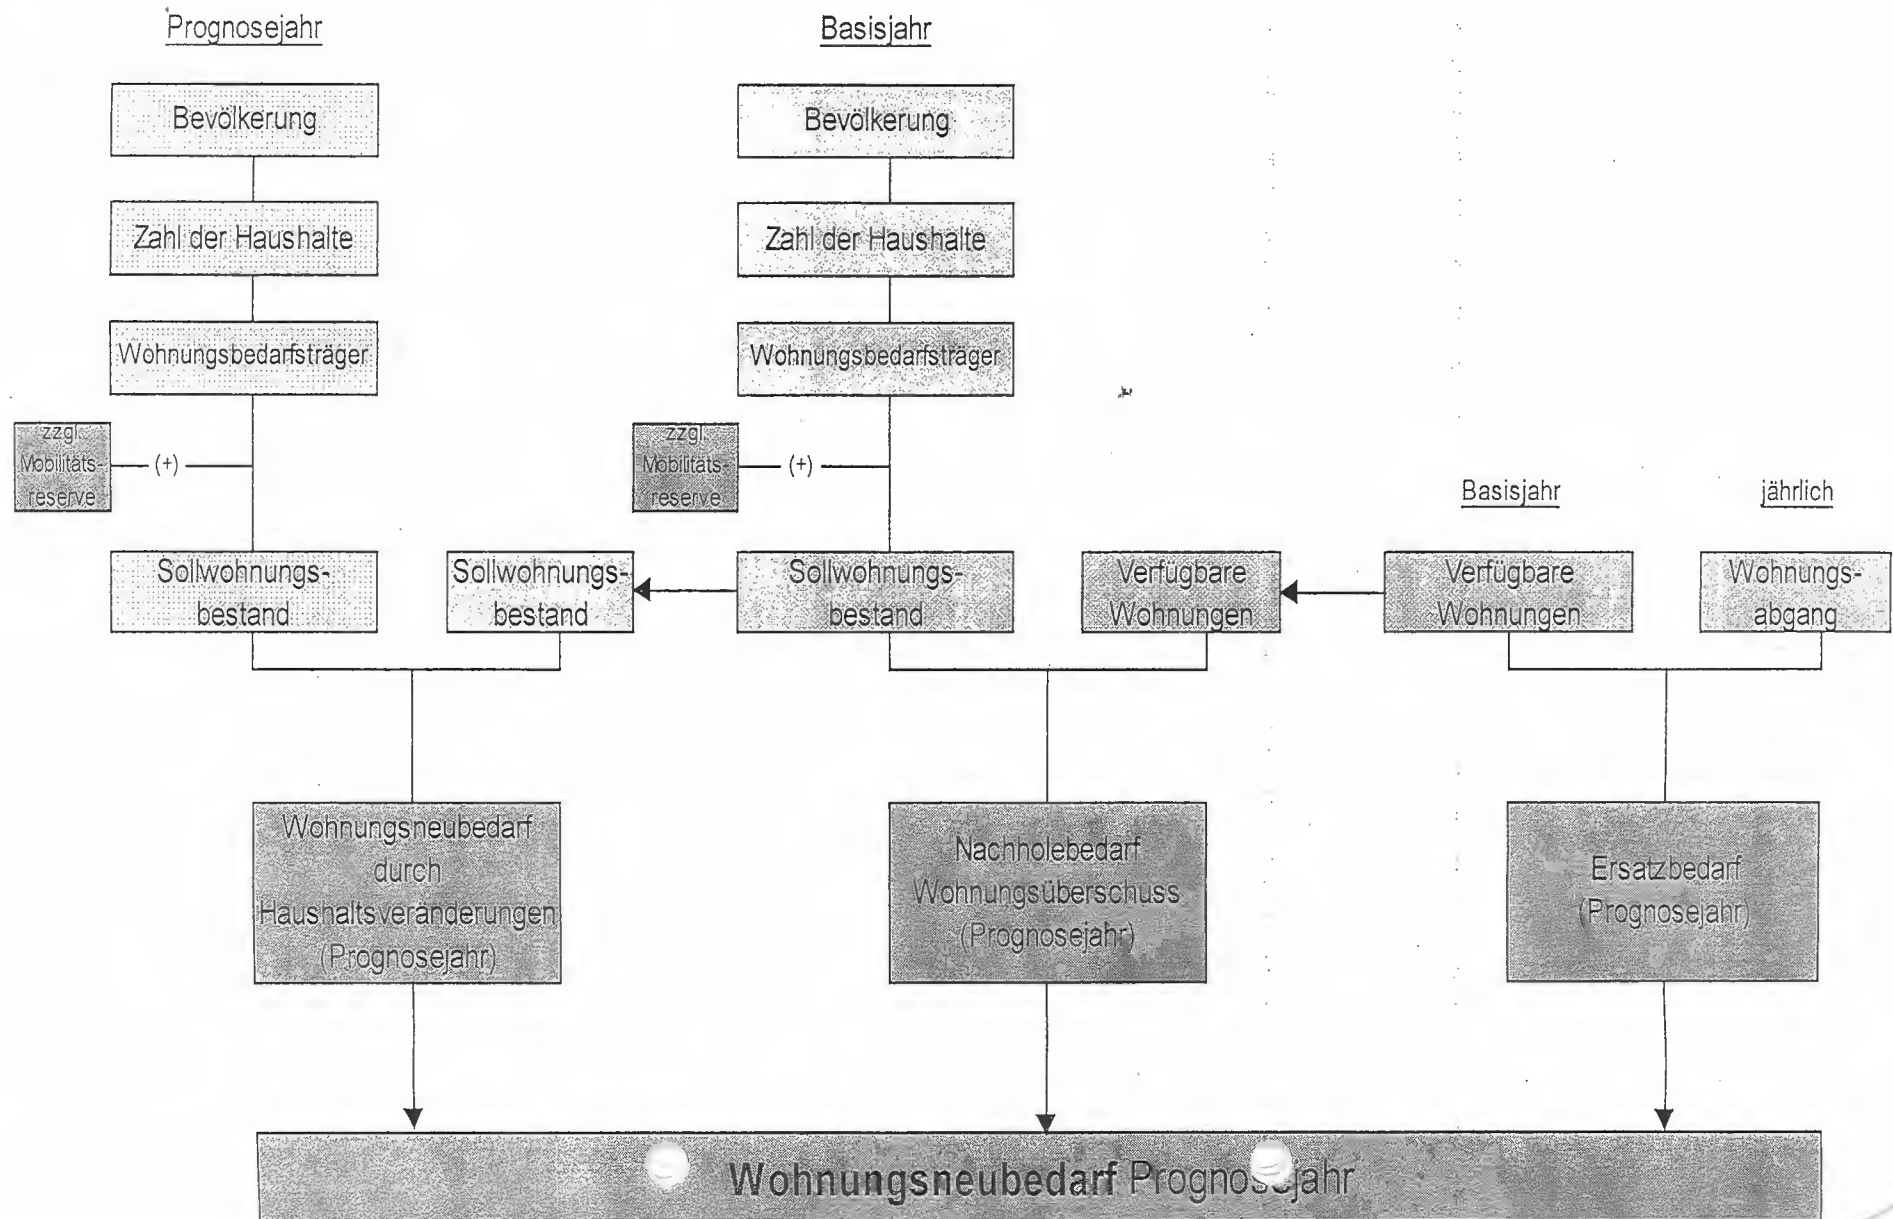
Prognosejahr

Basisjahr

Bevölkerung

Bevölkerung

Zahl der Haushalte

Zahl der Haushalte

Wohnungsbedarfsträger

Wohnungsbedarfsträger

zzgl. Mobilitätsreserve

(+)

zzgl. Mobilitätsreserve

(+)

Basisjahr

jährlich

Sollwohnungsbestand

Sollwohnungsbestand

Sollwohnungsbestand

Verfügbare Wohnungen

Verfügbare Wohnungen

Wohnungsabgang

Wohnungsneubedarf durch Haushaltsveränderungen (Prognosejahr)

Nachholebedarf Wohnungsüberschuss (Prognosejahr)

Ersatzbedarf (Prognosejahr)

Wohnungsneubedarf Progno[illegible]jahr